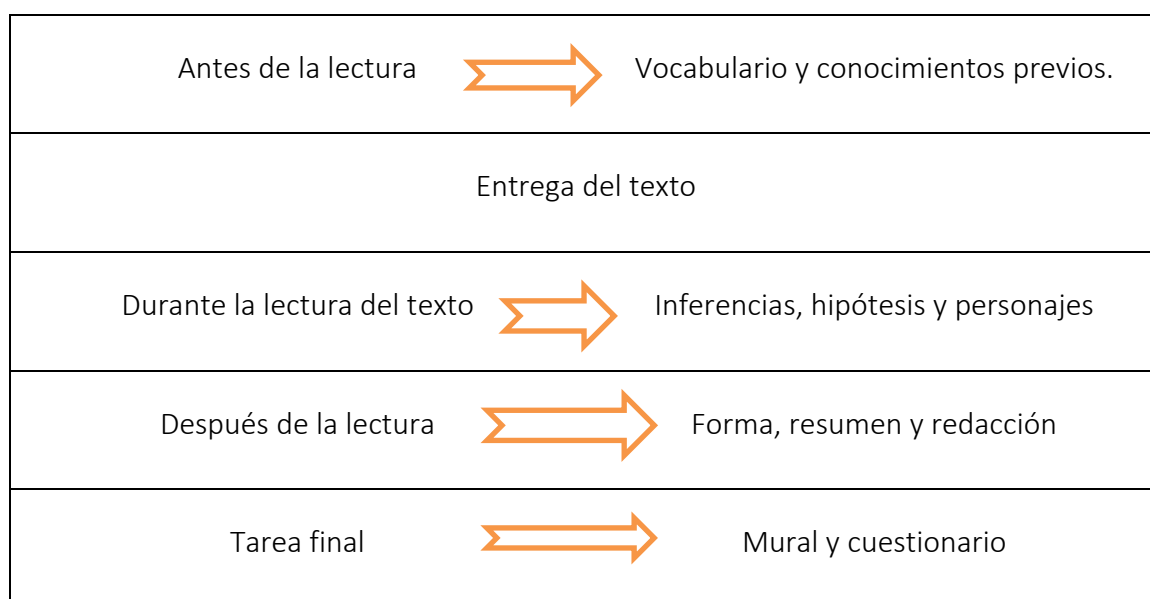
Antes de la lectura → Vocabulario y conocimientos previos.

Entrega del texto

Durante la lectura del texto → Inferencias, hipótesis y personajes

Después de la lectura → Forma, resumen y redacción

Tarea final → Mural y cuestionario